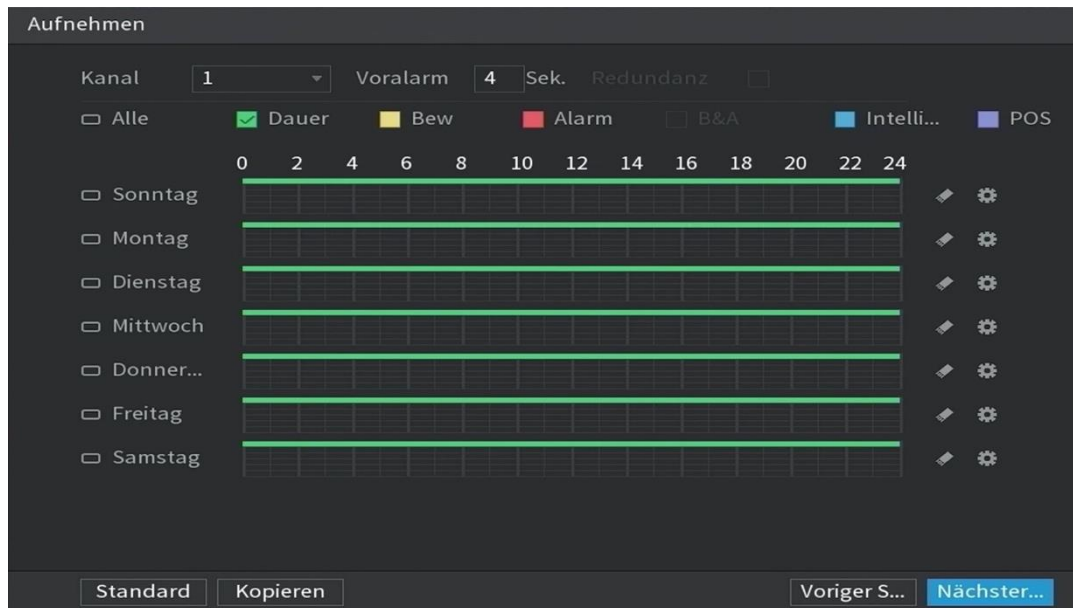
Aufnehmen

Kanal 1 Voralarm 4 Sek. Redundanz

Alle Dauer Bew Alarm B&A Intelli... POS

0 2 4 6 8 10 12 14 16 18 20 22 24

Sonntag

Montag

Dienstag

Mittwoch

Donner...

Freitag

Samstag

Standard Kopieren Voriger S... Nächster...